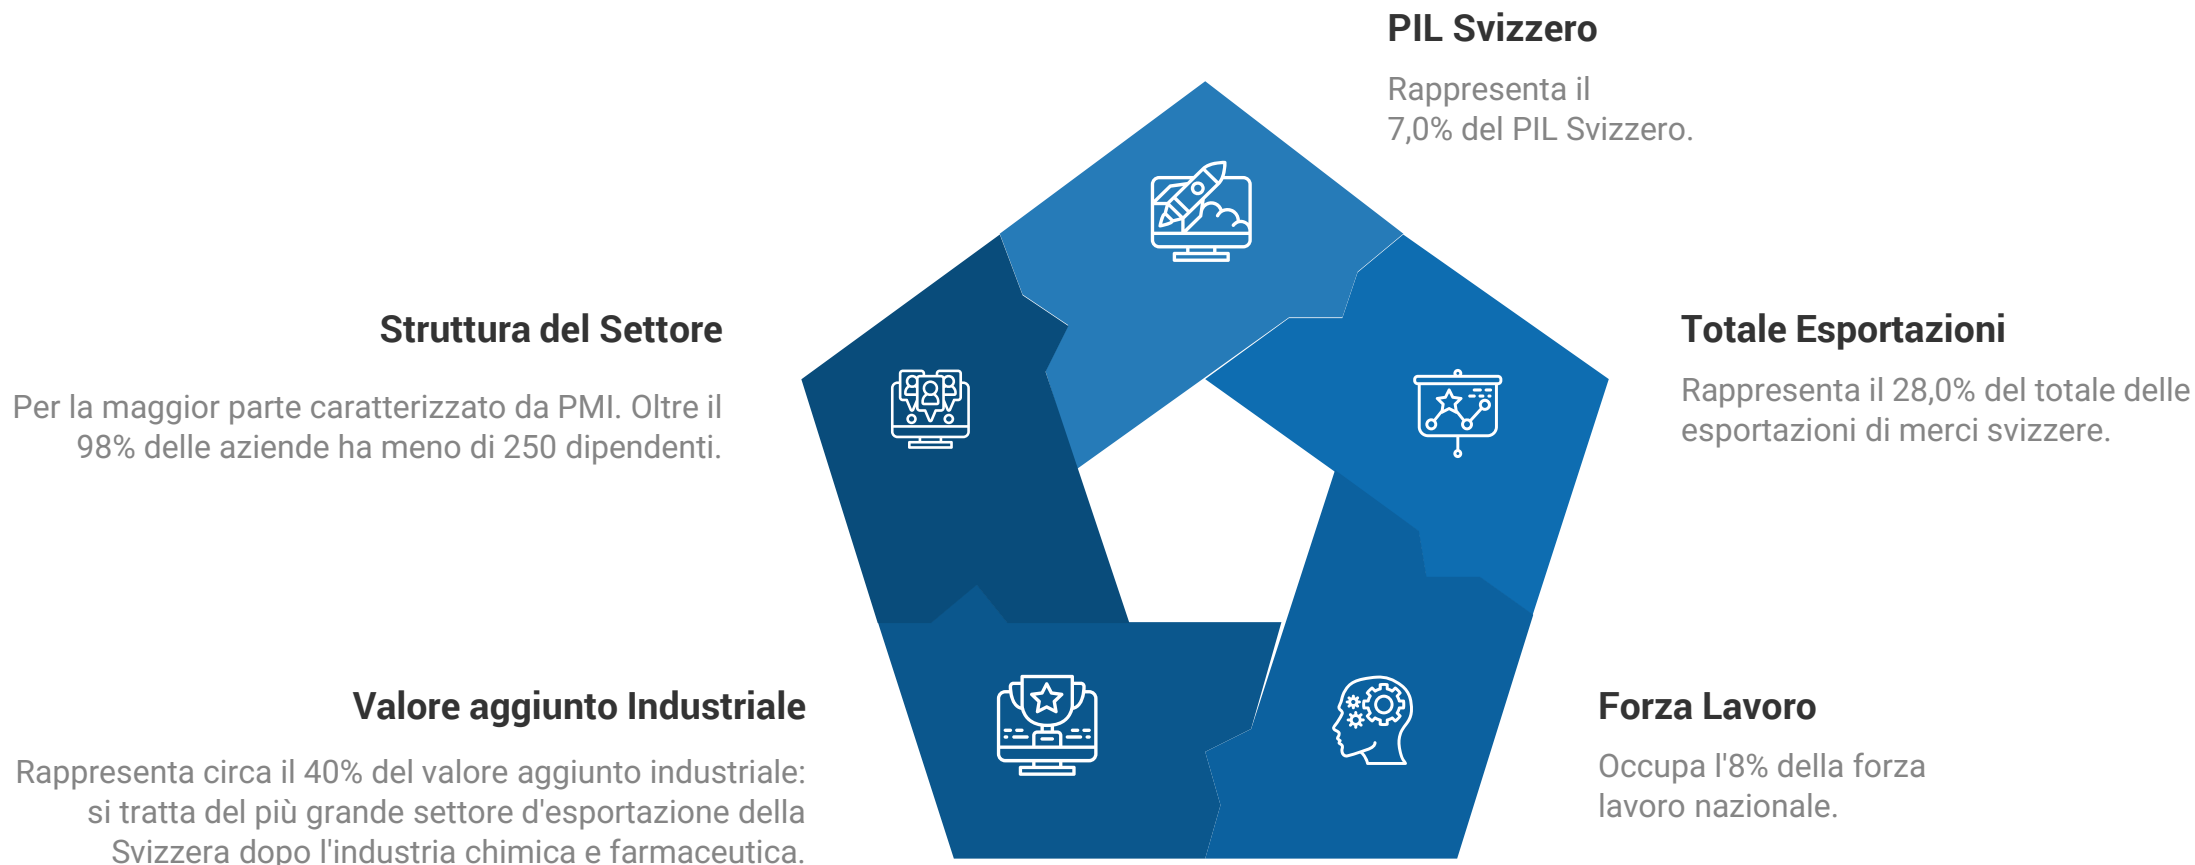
PIL Svizzero

Rappresenta il 7,0% del PIL Svizzero.

Struttura del Settore

Per la maggior parte caratterizzato da PMI. Oltre il 98% delle aziende ha meno di 250 dipendenti.

Totale Esportazioni

Rappresenta il 28,0% del totale delle esportazioni di merci svizzere.

Valore aggiunto Industriale

Rappresenta circa il 40% del valore aggiunto industriale: si tratta del più grande settore d'esportazione della Svizzera dopo l'industria chimica e farmaceutica.

Forza Lavoro

Occupa l'8% della forza lavoro nazionale.